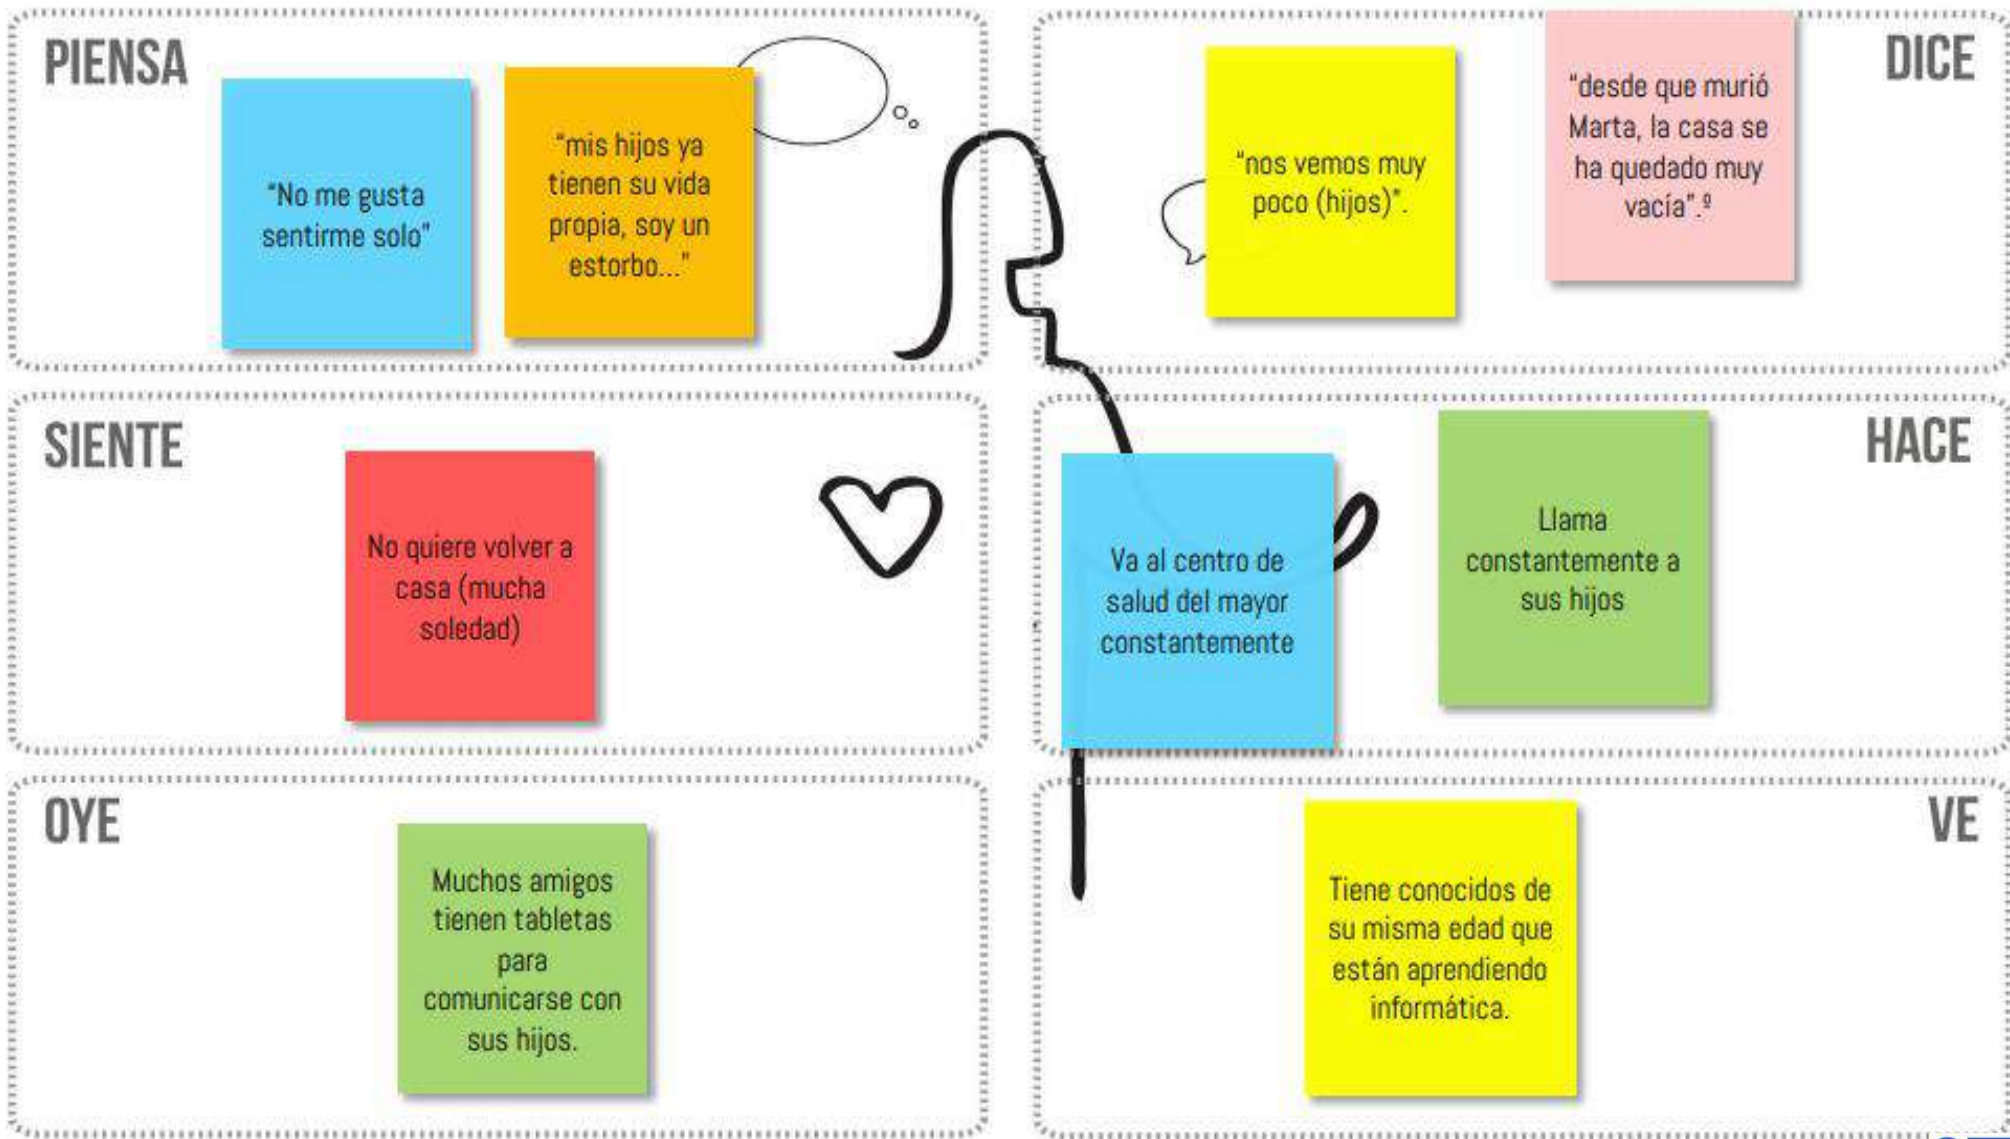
PIENSA

"No me gusta sentirme solo"

"mis hijos ya tienen su vida propia, soy un estorbo..."

DICE

"nos vemos muy poco (hijos)".

"desde que murió Marta, la casa se ha quedado muy vacía".º

SIENTE

No quiere volver a casa (mucha soledad)

HACE

Va al centro de salud del mayor constantemente

Llama constantemente a sus hijos

OYE

Muchos amigos tienen tabletas para comunicarse con sus hijos.

VE

Tiene conocidos de su misma edad que están aprendiendo informática.